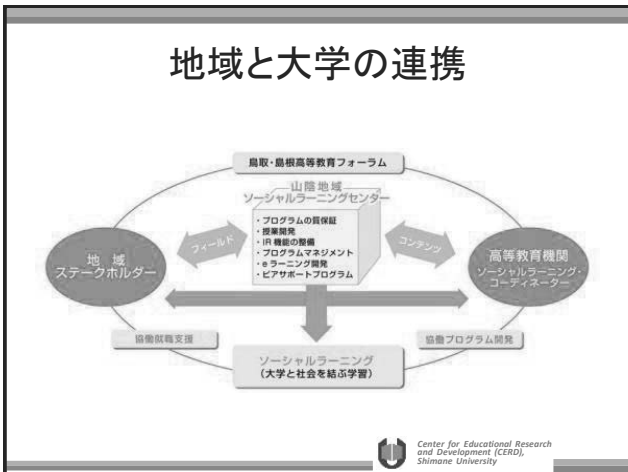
地域と大学の連携

鳥取・島根高等教育フォーラム

山陰地域
ソーシャルラーニングセンター

・プログラムの質保証
・授業開発
・IR 機能の整備
・プログラムマネジメント
・e ラーニング開発
・ピアサポートプログラム

地　域
ステークホルダー

フィールド

コンテンツ

高等教育機関
ソーシャルラーニング・コーディネーター

協働就職支援

協働プログラム開発

ソーシャルラーニング
（大学と社会を結ぶ学習）

Center for Educational Research and Development (CERD), Shimane University